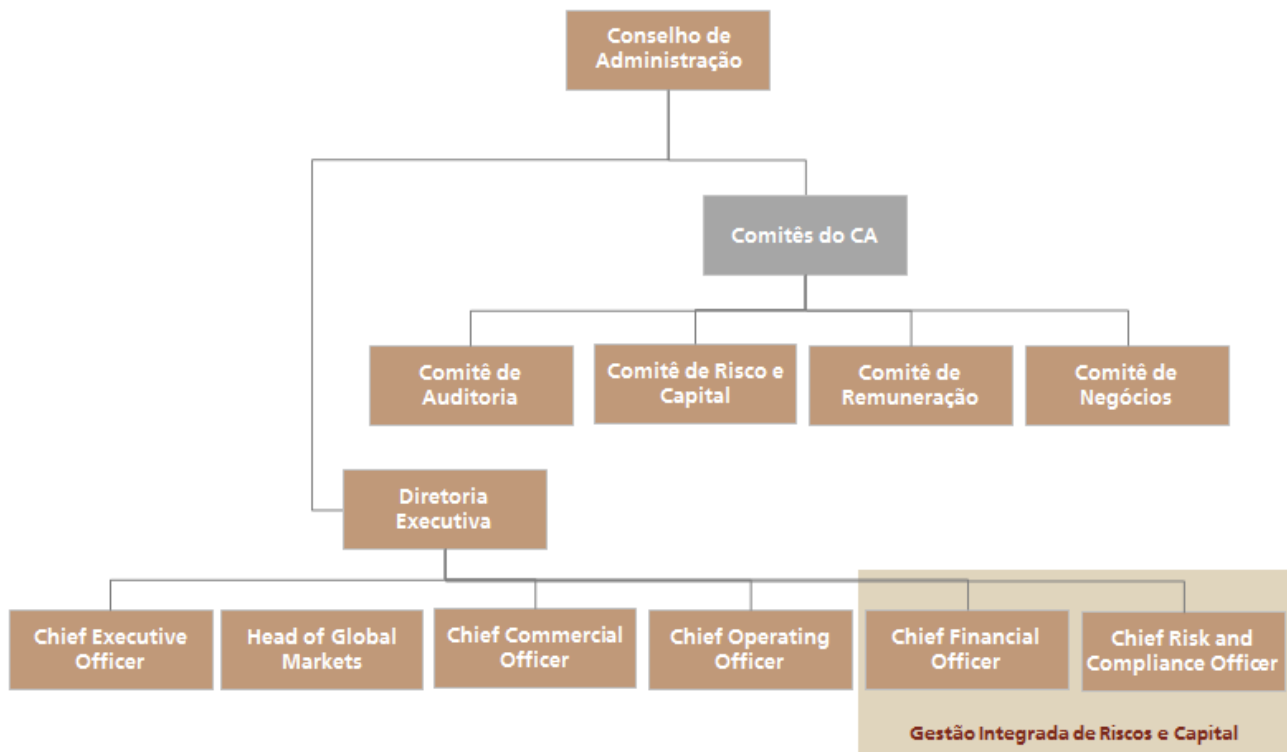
Conselho de Administração

Comitês do CA

Comitê de Auditoria

Comitê de Risco e Capital

Comitê de Remuneração

Comitê de Negócios

Diretoria Executiva

Chief Executive Officer

Head of Global Markets

Chief Commercial Officer

Chief Operating Officer

Chief Financial Officer

Chief Risk and Compliance Officer

Gestão Integrada de Riscos e Capital